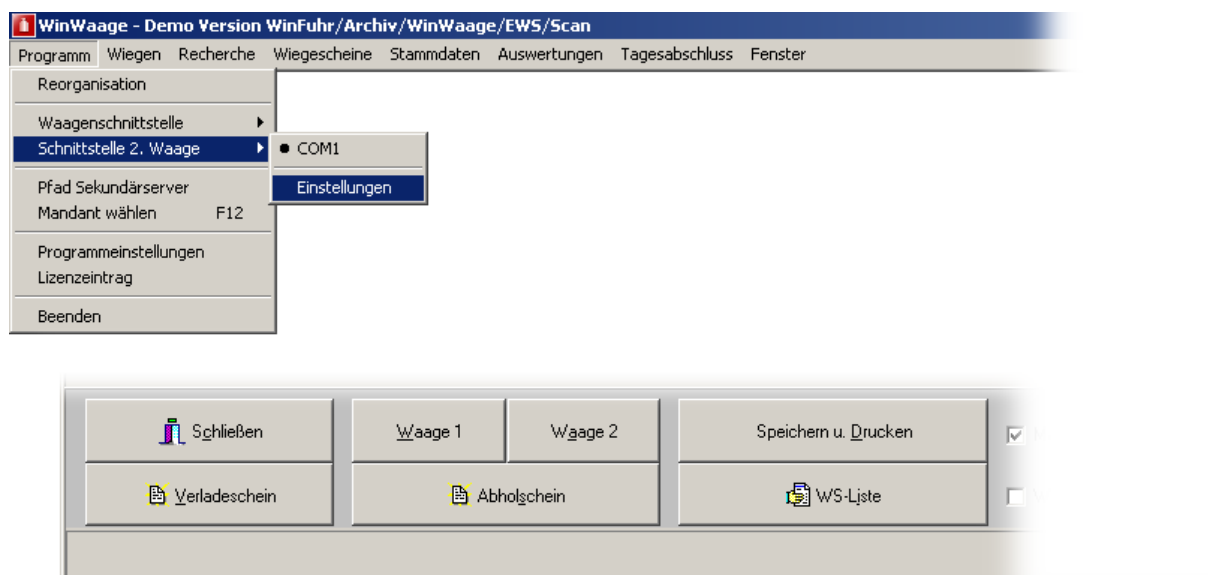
WinWaage - Demo Version WinFuhr/Archiv/WinWaage/EWS/Scan

Programm Wiegen Recherche Wiegescheine Stammdaten Auswertungen Tagesabschluss Fenster

Reorganisation
Waagenschnittstelle
Schnittstelle 2. Waage
Pfad Sekundärserver
Mandant wählen F12
Programmeinstellungen
Lizenzeintrag
Beenden

COM1
Einstellungen

Schließen
Waage 1
Waage 2
Speichern u. Drucken
Verladeschein
Abholschein
WS-Liste